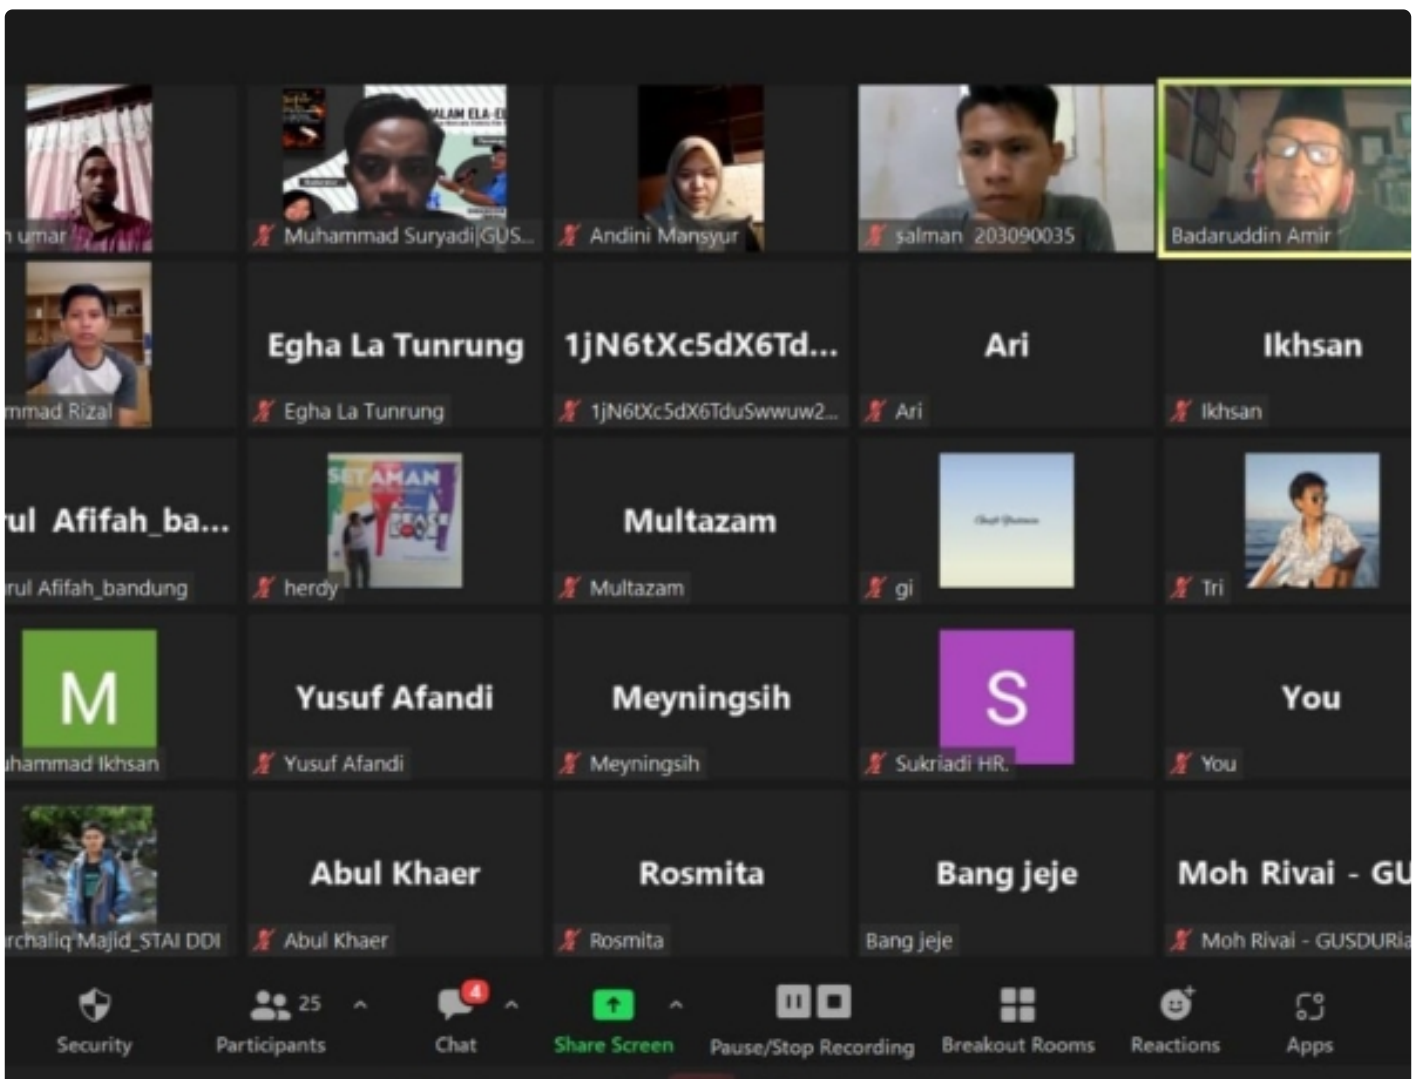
umar

Muhammad Suryadi GUS...

Andini Mansyur

salman 203090035

Badaruddin Amir

mmad Rizal

Egha La Tunrung

Egha La Tunrung

1jN6tXc5dX6Td...

1jN6tXc5dX6TduSwwuw2...

Ari

Ari

Ikhsan

Ikhsan

ul Afifah_ba...

rul Afifah_bandung

herdy

Multazam

Multazam

gi

Tri

M

hammad Ikhsan

Yusuf Afandi

Yusuf Afandi

Meyningsih

Meyningsih

S

Sukriadi HR.

You

You

rchaliq Majid_STAI DDI

Abul Khaer

Abul Khaer

Rosmita

Rosmita

Bang jeje

Bang jeje

Moh Rivai - GU

Moh Rivai - GUSDURia

Security

25 Participants

4 Chat

Share Screen

Pause/Stop Recording

Breakout Rooms

Reactions

Apps